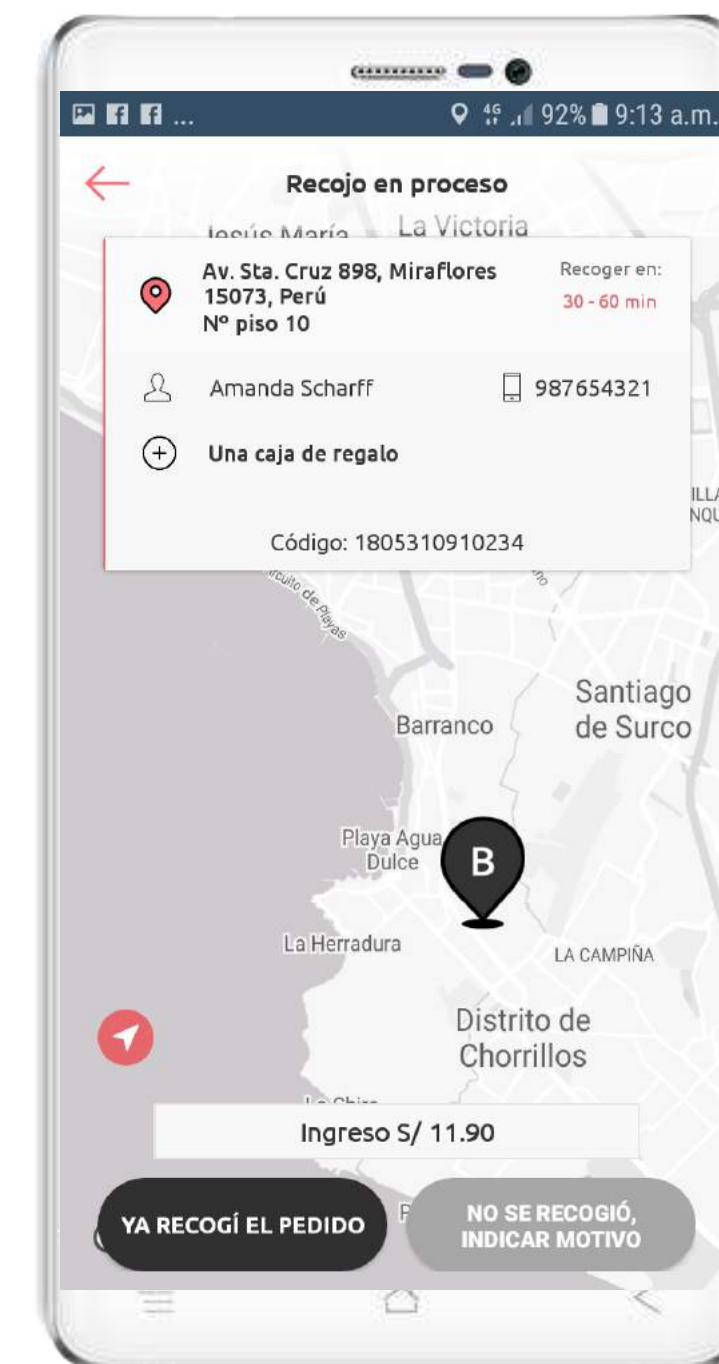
4G 92% 9:13 a.m.

Recojo en proceso

Jesús María La Victoria

Av. Sta. Cruz 898, Miraflores 15073, Perú
Nº piso 10

Recoger en:
30 - 60 min

Amanda Scharff

987654321

Una caja de regalo

Código: 1805310910234

Circuito de Playas

Santiago de Surco

Barranco

Playa Agua Dulce

B

La Herradura

LA CAMPIÑA

Distrito de Chorrillos

Ingreso S/ 11.90

YA RECOGÍ EL PEDIDO

NO SE RECOGIÓ, INDICAR MOTIVO